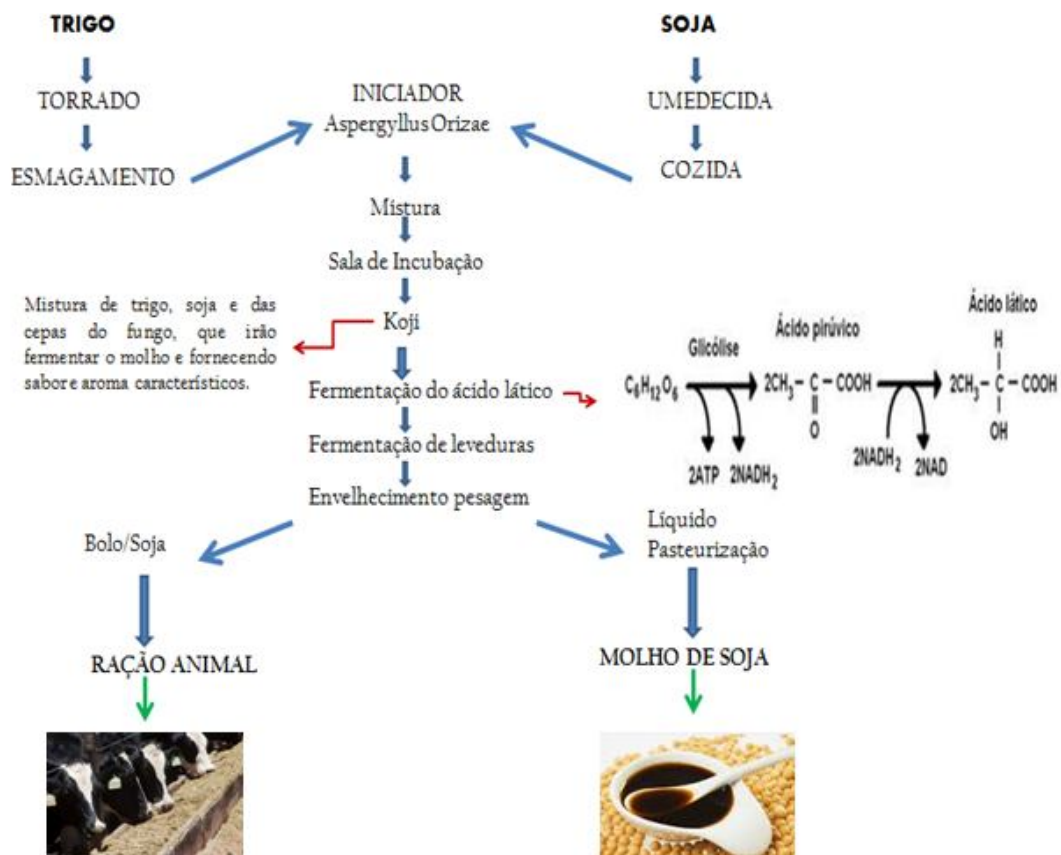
TRIGO

TORRADO

ESMAGAMENTO

SOJA

UMEDECIDA

COZIDA

INICIADOR
Aspergyllus Orizae

Mistura

Sala de Incubação

Koji

Mistura de trigo, soja e das cepas do fungo, que irão fermentar o molho e fornecendo sabor e aroma característicos.

Fermentação do ácido lático

Fermentação de leveduras

Envelhecimento pesagem

Glicólise

Ácido pirúvico

Ácido lático

$C_6H_{12}O_6$ → $2CH_3-C(=O)-COOH$ → $2CH_3-CH(OH)-COOH$

2ATP 2NADH$_2$

2NADH$_2$ 2NAD

Bolo/Soja

RAÇÃO ANIMAL

Líquido
Pasteurização

MOLHO DE SOJA